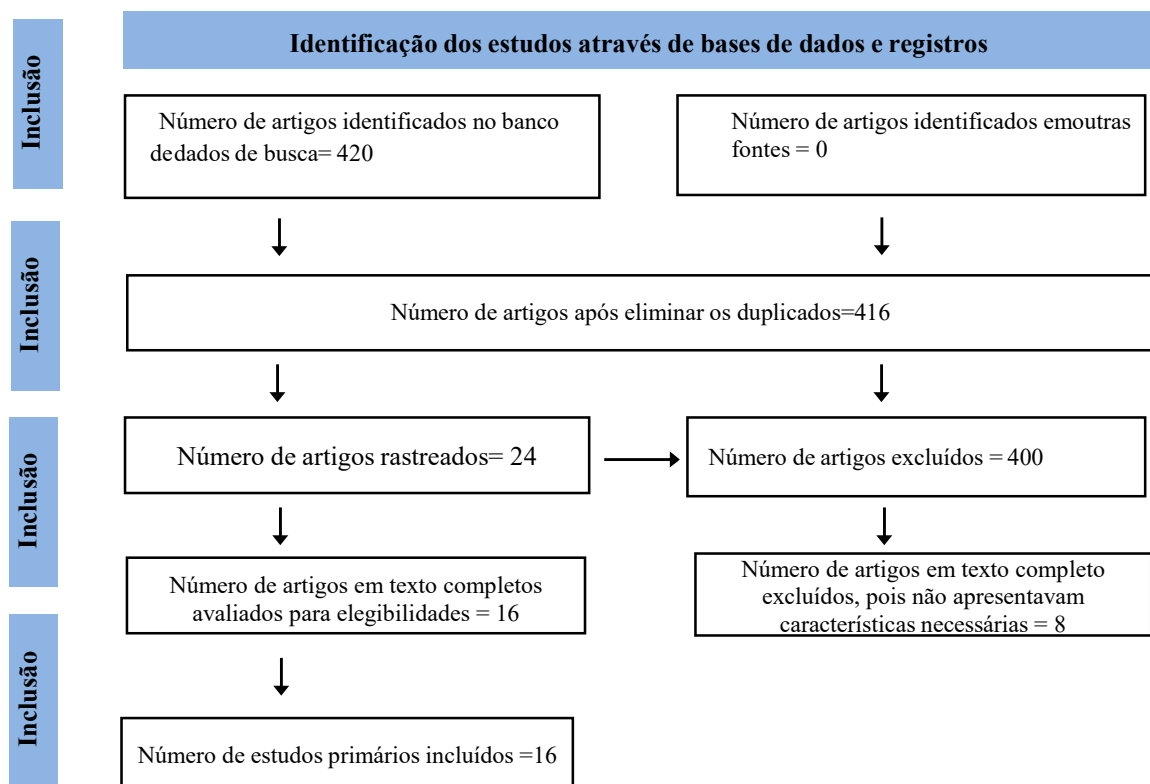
Inclusão

Identificação dos estudos através de bases de dados e registros

Número de artigos identificados no banco dedados de busca= 420

Número de artigos identificados emoutras fontes = 0

Inclusão

Número de artigos após eliminar os duplicados=416

Inclusão

Número de artigos rastreados= 24

Número de artigos excluídos = 400

Número de artigos em texto completos avaliados para elegibilidades = 16

Número de artigos em texto completo excluídos, pois não apresentavam características necessárias = 8

Inclusão

Número de estudos primários incluídos =16